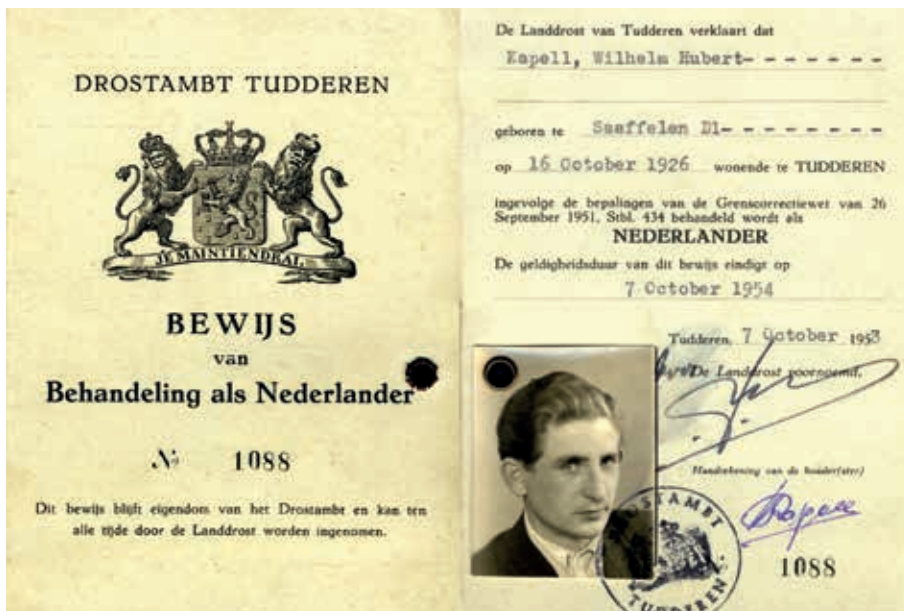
DROSTAMBT TUDDEREN

JE MAINTIENDRAI

BEWIJS
van
Behandeling als Nederlander

№ 1088

Dit bewijs blijft eigendom van het Drostambt en kan ten alle tijde door de Landdrost worden ingenomen.

De Landdrost van Tudderen verklaart dat
Kapell, Wilhelm Hubert- - - - - - -

geboren te Saeffelen Dl- - - - - - - -
op 16 October 1926 wonende te TUDDEREN
ingevolge de bepalingen van de Grenscorrectiewet van 26 September 1951, Stbl. 434 behandeld wordt als
NEDERLANDER
De geldigheidsduur van dit bewijs eindigt op
7 October 1954

Tudderen, 7 October 1953
De Landdrost voornoemd,
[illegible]

Handtekening van de houder(ster)
Kapell

DROSTAMBT TUDDEREN

1088